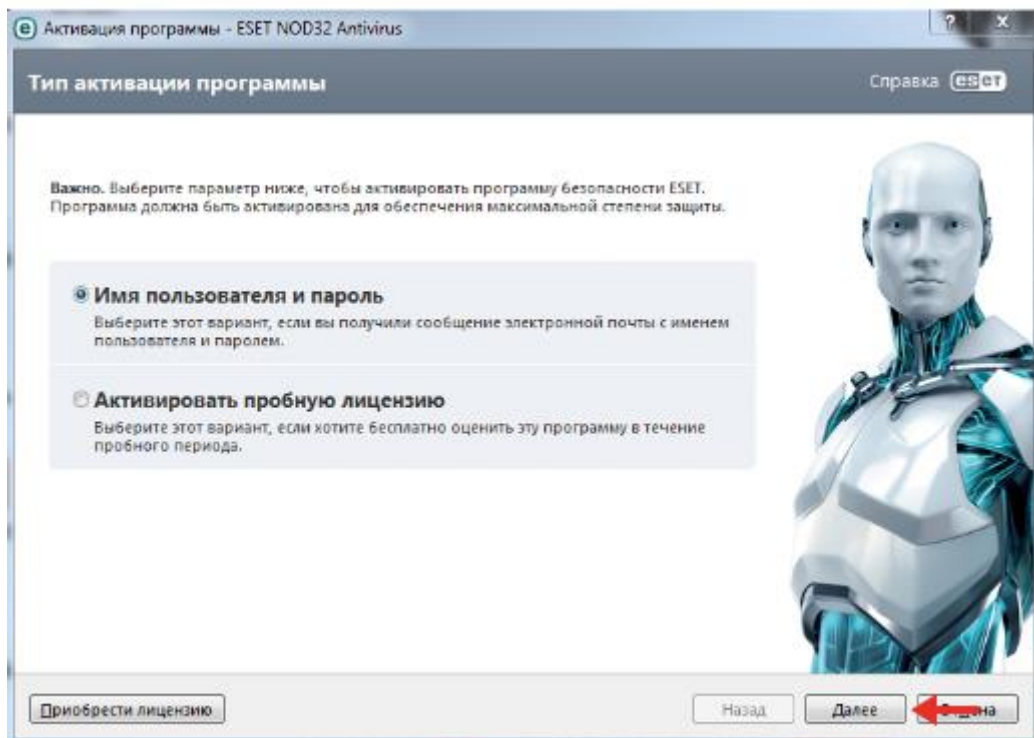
Активация программы - ESET NOD32 Antivirus

? X

Тип активации программы

Справка eset

Важно. Выберите параметр ниже, чтобы активировать программу безопасности ESET. Программа должна быть активирована для обеспечения максимальной степени защиты.

Имя пользователя и пароль

Выберите этот вариант, если вы получили сообщение электронной почты с именем пользователя и паролем.

Активировать пробную лицензию

Выберите этот вариант, если хотите бесплатно оценить эту программу в течение пробного периода.

Приобрести лицензию

Назад

Далее

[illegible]на